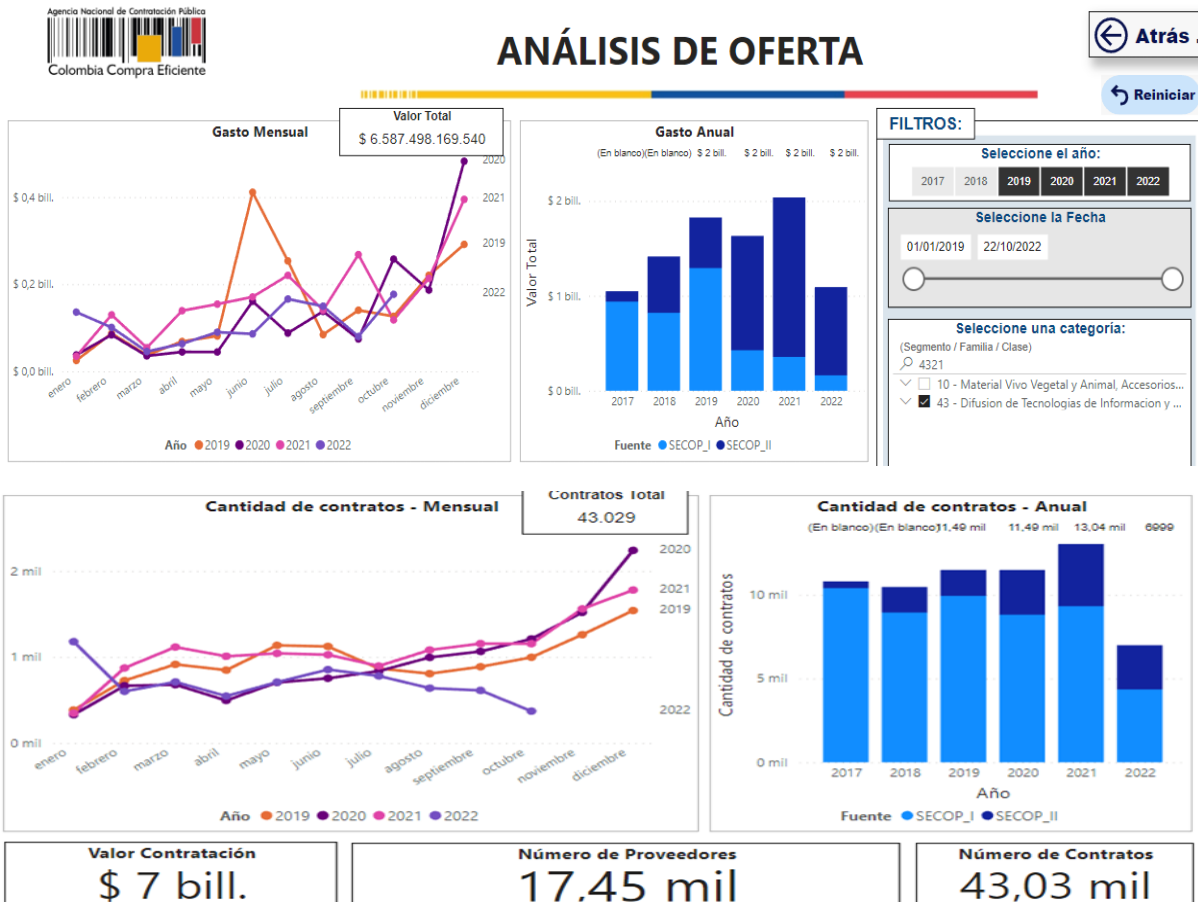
Agencia Nacional de Contratación Pública
Colombia Compra Eficiente

ANÁLISIS DE OFERTA

Atrás

Reiniciar

Gasto Mensual

Valor Total
$ 6.587.498.169.540

$ 0,4 bill.
$ 0,2 bill.
$ 0,0 bill.

2020
2021
2019
2022

enero febrero marzo abril mayo junio julio agosto septiembre octubre noviembre diciembre

Año 2019 2020 2021 2022

Gasto Anual

(En blanco)(En blanco) $ 2 bill. $ 2 bill. $ 2 bill. $ 2 bill.

$ 2 bill.
$ 1 bill.
$ 0 bill.
Valor Total
2017 2018 2019 2020 2021 2022
Año
Fuente SECOP_I SECOP_II

FILTROS:

Seleccione el año:
2017 2018 2019 2020 2021 2022

Seleccione la Fecha
01/01/2019 22/10/2022

Seleccione una categoría:
(Segmento / Familia / Clase)
4321
10 - Material Vivo Vegetal y Animal, Accesorios...
43 - Difusion de Tecnologias de Informacion y ...

Cantidad de contratos - Mensual

Contratos Total
43.029

2 mil
1 mil
0 mil

2020
2021
2019
2022

enero febrero marzo abril mayo junio julio agosto septiembre octubre noviembre diciembre

Año 2019 2020 2021 2022

Cantidad de contratos - Anual

(En blanco)(En blanco)11,49 mil 11,49 mil 13,04 mil 6999

10 mil
5 mil
0 mil
Cantidad de contratos
2017 2018 2019 2020 2021 2022
Año
Fuente SECOP_I SECOP_II

Valor Contratación
$ 7 bill.

Número de Proveedores
17,45 mil

Número de Contratos
43,03 mil